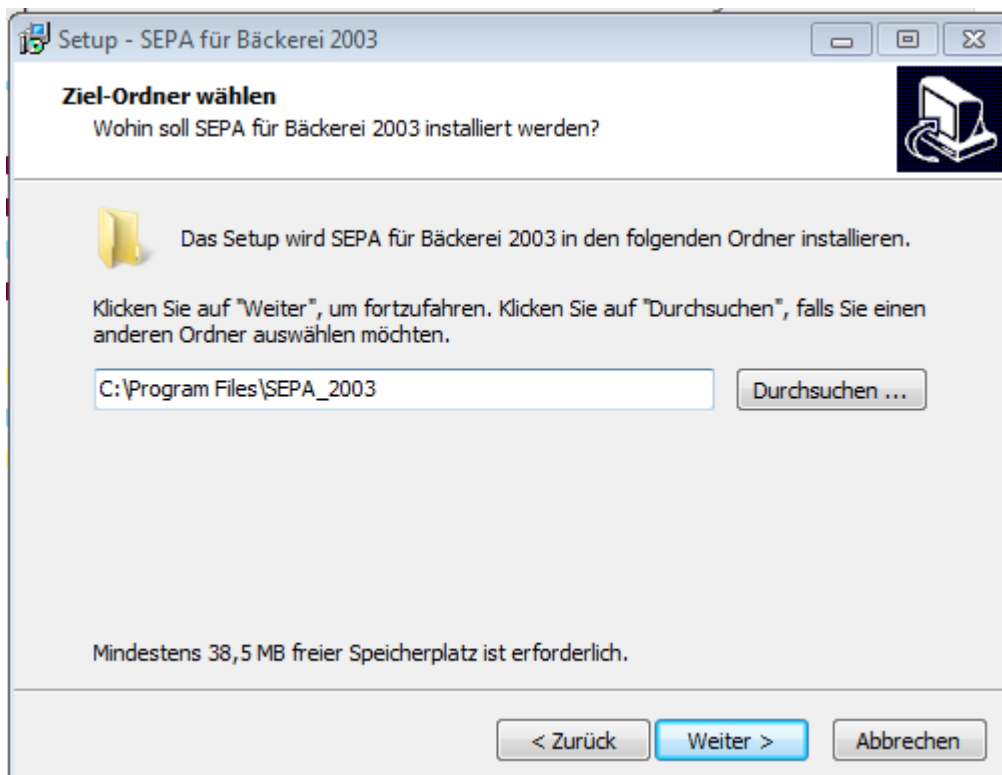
Setup - SEPA für Bäckerei 2003

Ziel-Ordner wählen
Wohin soll SEPA für Bäckerei 2003 installiert werden?

Das Setup wird SEPA für Bäckerei 2003 in den folgenden Ordner installieren.

Klicken Sie auf "Weiter", um fortzufahren. Klicken Sie auf "Durchsuchen", falls Sie einen anderen Ordner auswählen möchten.

C:\Program Files\SEPA_2003

Durchsuchen ...

Mindestens 38,5 MB freier Speicherplatz ist erforderlich.

< Zurück

Weiter >

Abbrechen